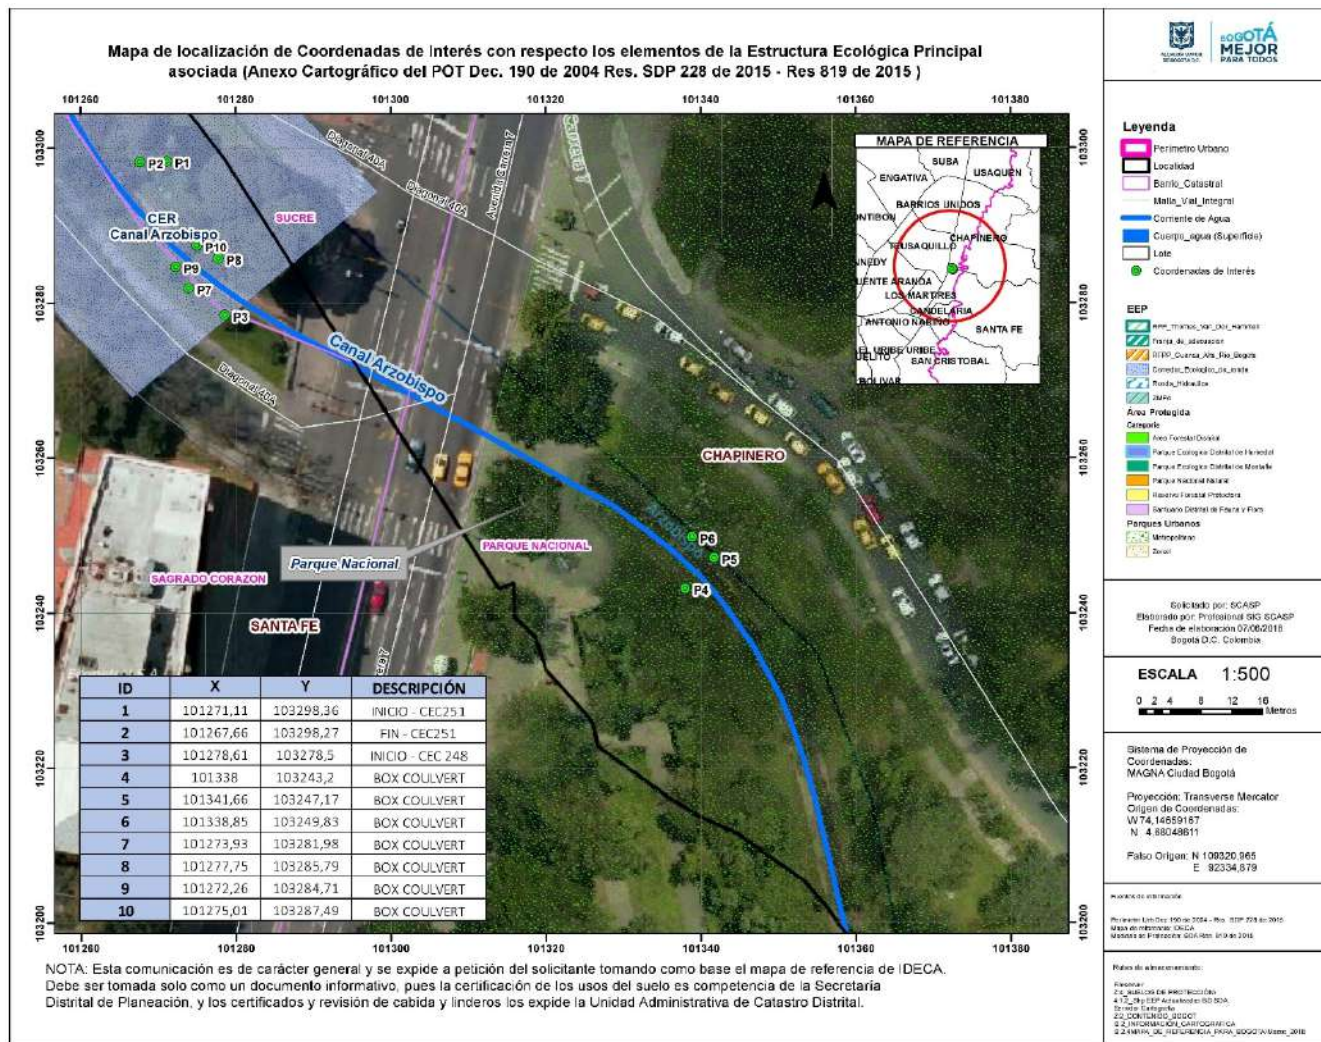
Mapa de localización de Coordenadas de Interés con respecto los elementos de la Estructura Ecológica Principal asociada (Anexo Cartográfico del POT Dec. 190 de 2004 Res. SDP 228 de 2015 - Res 819 de 2015 )

101260 101280 101300 101320 101340 101360 101380

103300 103280 103260 103240 103220 103200

P2 P1
CER
Canal Arzobispo
P10
P8
P9
P7
P3
SUCRE
Diagonal 40A
Diagonal 40A
Avenida Carrera 7
Carrera 7
Diagonal 40A
Canal Arzobispo
CHAPINERO
P6
P5
P4
Parque Nacional
PARQUE NACIONAL
SAGRADO CORAZON
SANTA FE

MAPA DE REFERENCIA
SUBA
USAQUEN
ENGATIVA
BARRIOS UNIDOS
FONTIBON
TEUSAQUILLO
CHAPINERO
KENNEDY
PUENTE ARANDA
LOS MARTIRES
CANDELARIA
ANTONIO NARIÑO
SANTA FE
RAFAEL URIBE URIBE
SAN CRISTOBAL
BOLIVAR

| ID | X | Y | DESCRIPCIÓN |
|---|---|---|---|
| 1 | 101271,11 | 103298,36 | INICIO - CEC251 |
| 2 | 101267,66 | 103298,27 | FIN - CEC251 |
| 3 | 101278,61 | 103278,5 | INICIO - CEC 248 |
| 4 | 101338 | 103243,2 | BOX COULVERT |
| 5 | 101341,66 | 103247,17 | BOX COULVERT |
| 6 | 101338,85 | 103249,83 | BOX COULVERT |
| 7 | 101273,93 | 103281,98 | BOX COULVERT |
| 8 | 101277,75 | 103285,79 | BOX COULVERT |
| 9 | 101272,26 | 103284,71 | BOX COULVERT |
| 10 | 101275,01 | 103287,49 | BOX COULVERT |

NOTA: Esta comunicación es de carácter general y se expide a petición del solicitante tomando como base el mapa de referencia de IDECA. Debe ser tomada solo como un documento informativo, pues la certificación de los usos del suelo es competencia de la Secretaría Distrital de Planeación, y los certificados y revisión de cabida y linderos los expide la Unidad Administrativa de Catastro Distrital.

BOGOTÁ MEJOR PARA TODOS

Leyenda
Perimetro Urbano
Localidad
Barrio_Catastral
Malla_Vial_Integral
Corriente de Agua
Cuerpo_agua (Superficie)
Lote
Coordenadas de Interés

EEP
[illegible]
Franja_de_adecuacion
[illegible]
Corredor_Ecologico_de_ronda
Ronda_Hidraulica
ZMPA
Área Protegida
Categoria
Área Forestal Distrital
Parque Ecologico Distrital de Humedal
Parque Ecologico Distrital de Montaña
Parque Nacional Natural
Reserva Forestal Protectora
Santuario Distrital de Fauna y Flora
Parques Urbanos
Metropolitano
Zonal

Solicitado por: SCASP
Elaborado por: Profesional SIG SCASP
Fecha de elaboración 07/06/2018
Bogotá D.C. Colombia

ESCALA 1:500
0 2 4 8 12 16 Metros

Sistema de Proyección de Coordenadas:
MAGNA Ciudad Bogotá

Proyección: Transverse Mercator
Origen de Coordenadas:
W 74,14659167
N 4,68048611

Falso Origen: N 109320,965
E 92334,879

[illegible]

Rutas de almacenamiento:
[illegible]